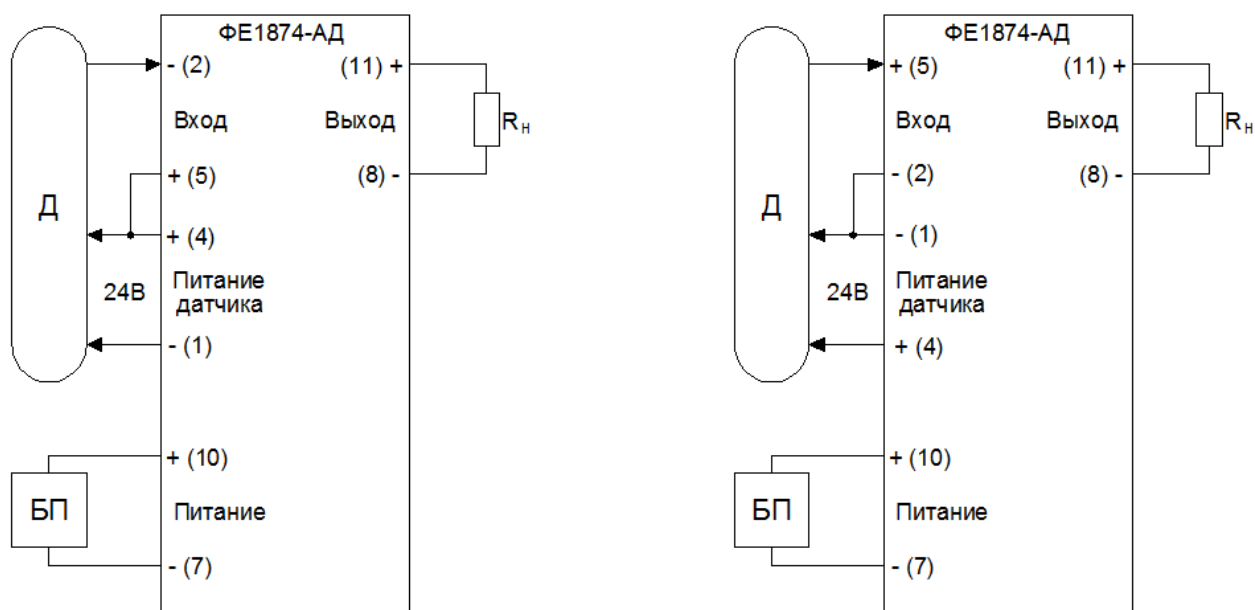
ФЕ1874-АД
- (2)
(11) +
Вход
Выход
$R_н$
+ (5)
(8) -
Д
+ (4)
24В
Питание датчика
- (1)
+ (10)
БП
Питание
- (7)

ФЕ1874-АД
+ (5)
(11) +
Вход
Выход
$R_н$
- (2)
(8) -
Д
- (1)
24В
Питание датчика
+ (4)
+ (10)
БП
Питание
- (7)